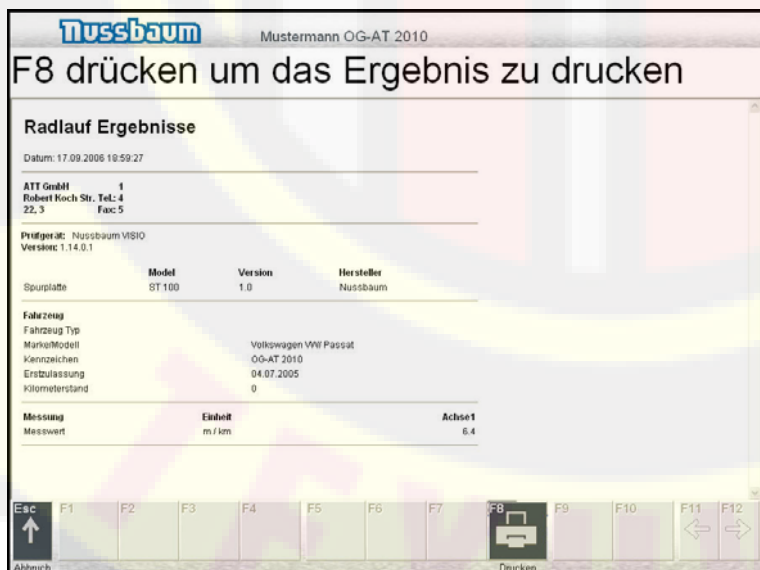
Nussbaum Mustermann OG-AT 2010

F8 drücken um das Ergebnis zu drucken

**Radlauf Ergebnisse**

Datum: 17.09.2006 18:59:27

ATT GmbH 1
Robert Koch Str. Tel.: 4
22, 3 Fax: 5

Prüfgerät: Nussbaum VISIO
Version: 1.14.0.1

| | Model | Version | Hersteller |
|---|---|---|---|
| Spurplatte | ST 100 | 1.0 | Nussbaum |

Fahrzeug
Fahrzeug Typ
Marke/Modell Volkswagen VW Passat
Kennzeichen OG-AT 2010
Erstzulassung 04.07.2005
Kilometerstand 0

| Messung | Einheit | Achse1 |
|---|---|---|
| Messwert | m / km | 6.4 |

Esc F1 F2 F3 F4 F5 F6 F7 F8 F9 F10 F11 F12

Abbruch Drucken